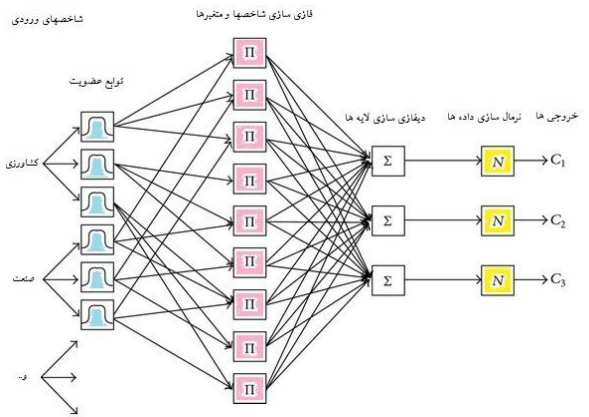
شاخصهای ورودی

فازی سازی شاخصها و متغیرها

توابع عضویت

کشاورزی

صنعت

و...

$\Pi$
$\Pi$
$\Pi$
$\Pi$
$\Pi$
$\Pi$
$\Pi$
$\Pi$
$\Pi$

دیفازی سازی لایه ها

$\Sigma$
$\Sigma$
$\Sigma$

نرمال سازی داده ها

$N$
$N$
$N$

خروجی ها

$C_1$
$C_2$
$C_3$